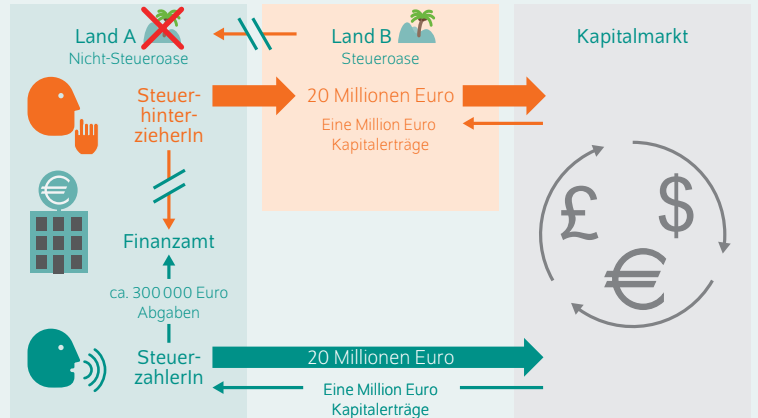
Land A
Nicht-Steueroase

Land B
Steueroase

Kapitalmarkt

Steuerhinterzieherln

20 Millionen Euro

Eine Million Euro
Kapitalerträge

£ $ €

Finanzamt

ca. 300 000 Euro
Abgaben

Steuerzahlerln

20 Millionen Euro

Eine Million Euro
Kapitalerträge